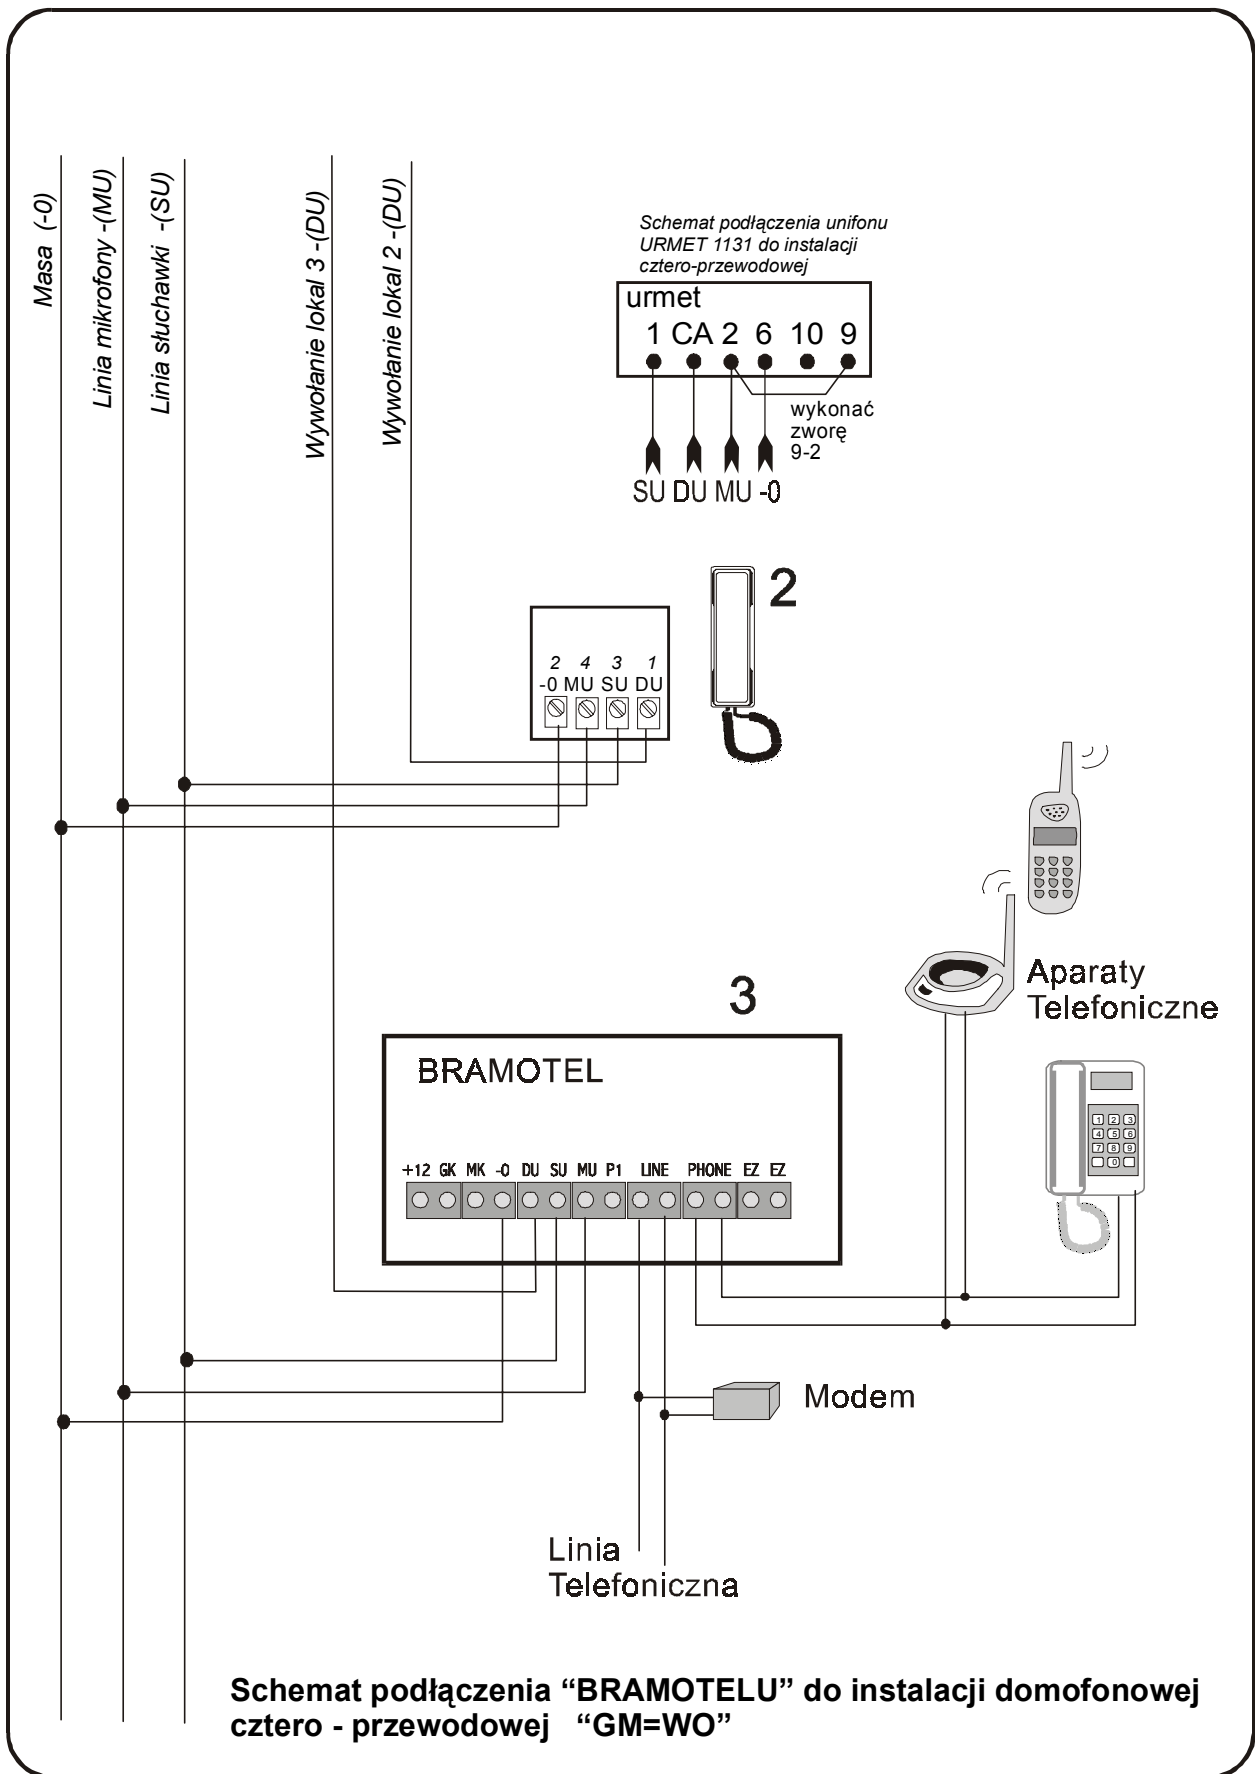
Masa (-0)

Linia mikrofony -(MU)

Linia słuchawki -(SU)

Wywołanie lokal 3 -(DU)

Wywołanie lokal 2 -(DU)

Schemat podłączenia unifonu URMET 1131 do instalacji cztero-przewodowej

urmet

1 CA 2 6 10 9

wykonać zworę 9-2

SU DU MU -0

2

2 4 3 1
-0 MU SU DU

Aparaty Telefoniczne

3

BRAMOTEL

+12 GK MK -0 DU SU MU P1 LINE PHONE EZ EZ

Modem

Linia Telefoniczna

Schemat podłączenia "BRAMOTELU" do instalacji domofonowej cztero - przewodowej "GM=WO"